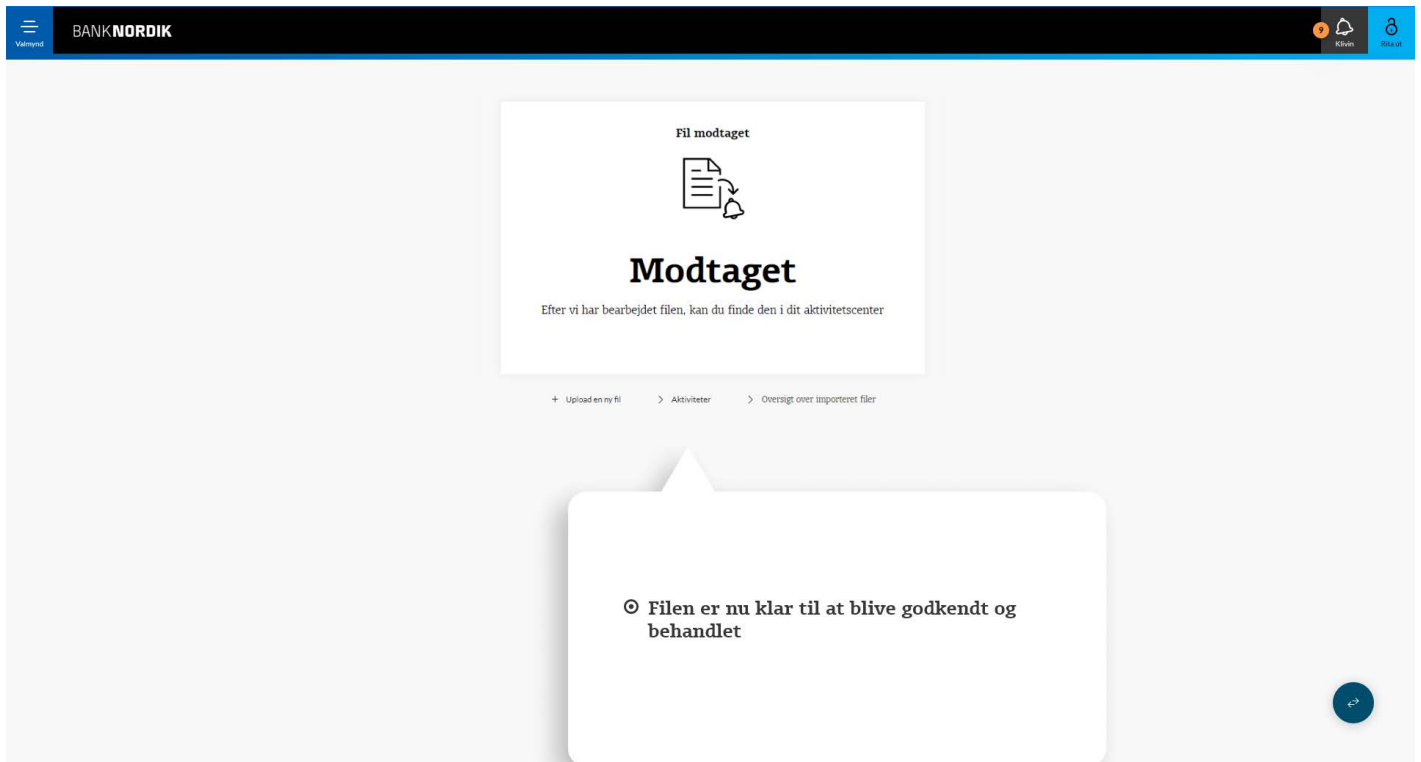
Valmynd

BANKNORDIK

9

Klivin

Rita út

Fil modtaget

Modtaget

Efter vi har bearbejdet filen, kan du finde den i dit aktivitetscenter

+ Upload en ny fil

> Aktiviteter

> Oversigt over importeret filer

Filen er nu klar til at blive godkendt og behandlet